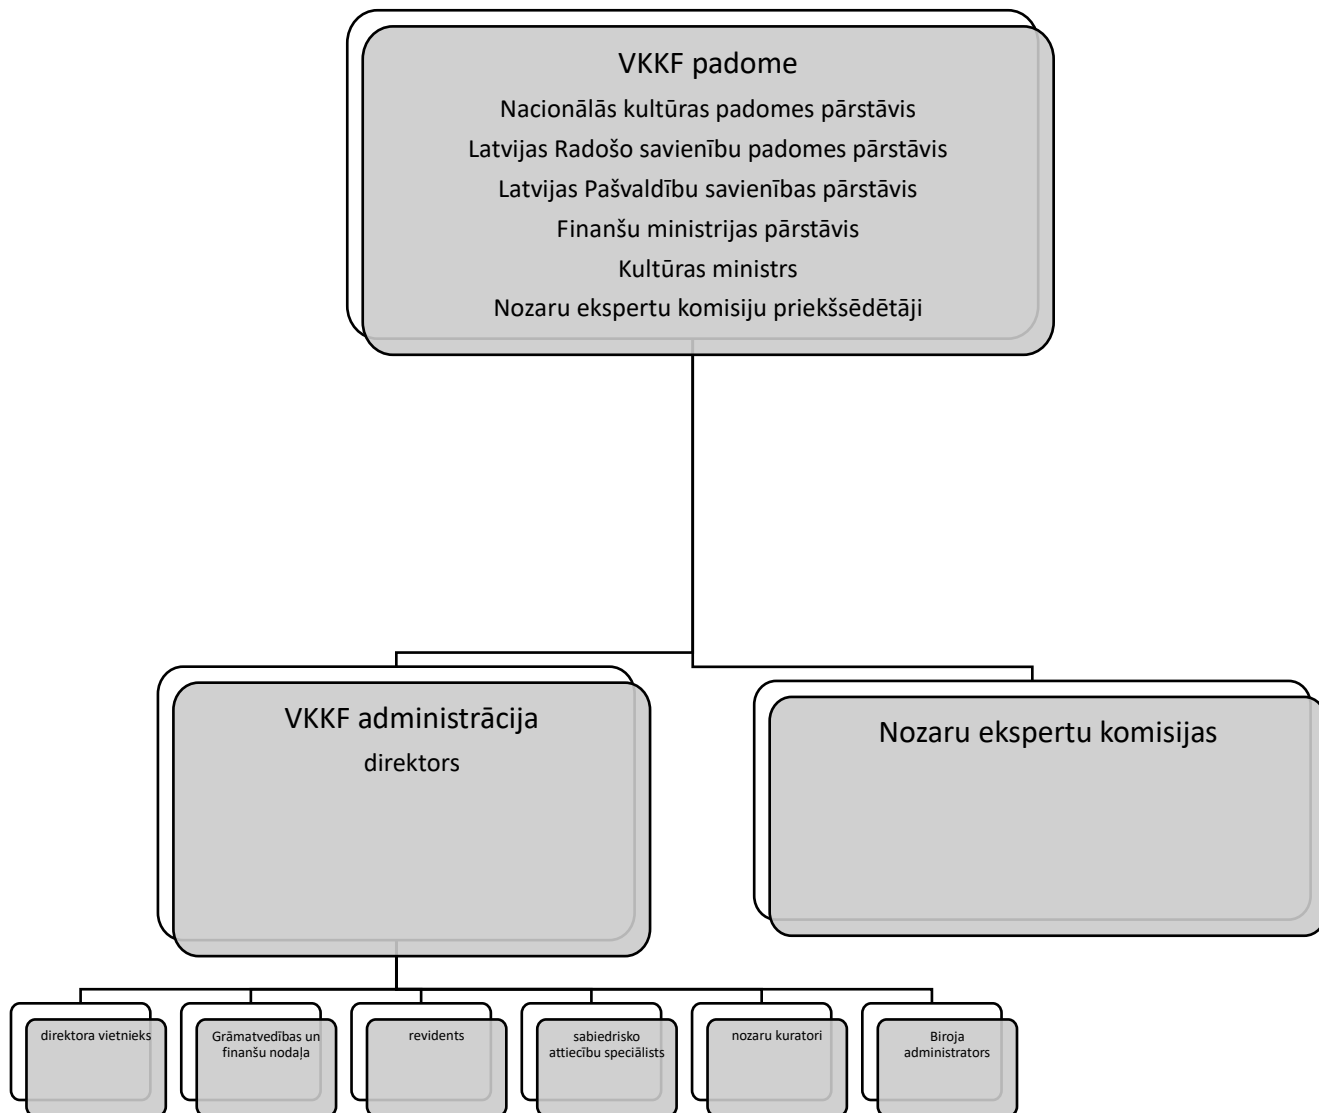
VKKF padome
Nacionālās kultūras padomes pārstāvis
Latvijas Radošo savienību padomes pārstāvis
Latvijas Pašvaldību savienības pārstāvis
Finanšu ministrijas pārstāvis
Kultūras ministrs
Nozaru ekspertu komisiju priekšsēdētāji

VKKF administrācija
direktors

Nozaru ekspertu komisijas

direktora vietnieks

Grāmatvedības un finanšu nodaļa

revidents

sabiedrisko attiecību speciālists

nozaru kuratori

Biroja administrators